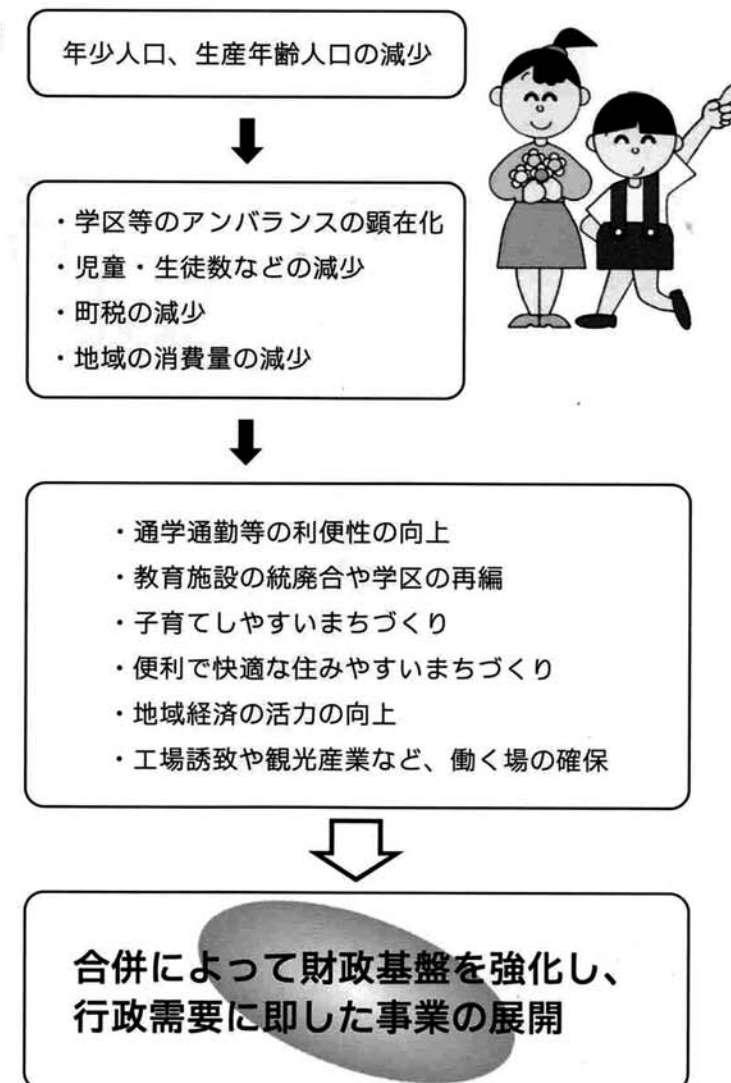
年少人口、生産年齢人口の減少

・学区等のアンバランスの顕在化
・児童・生徒数などの減少
・町税の減少
・地域の消費量の減少

・通学通勤等の利便性の向上
・教育施設の統廃合や学区の再編
・子育てしやすいまちづくり
・便利で快適な住みやすいまちづくり
・地域経済の活力の向上
・工場誘致や観光産業など、働く場の確保

合併によって財政基盤を強化し、行政需要に即した事業の展開